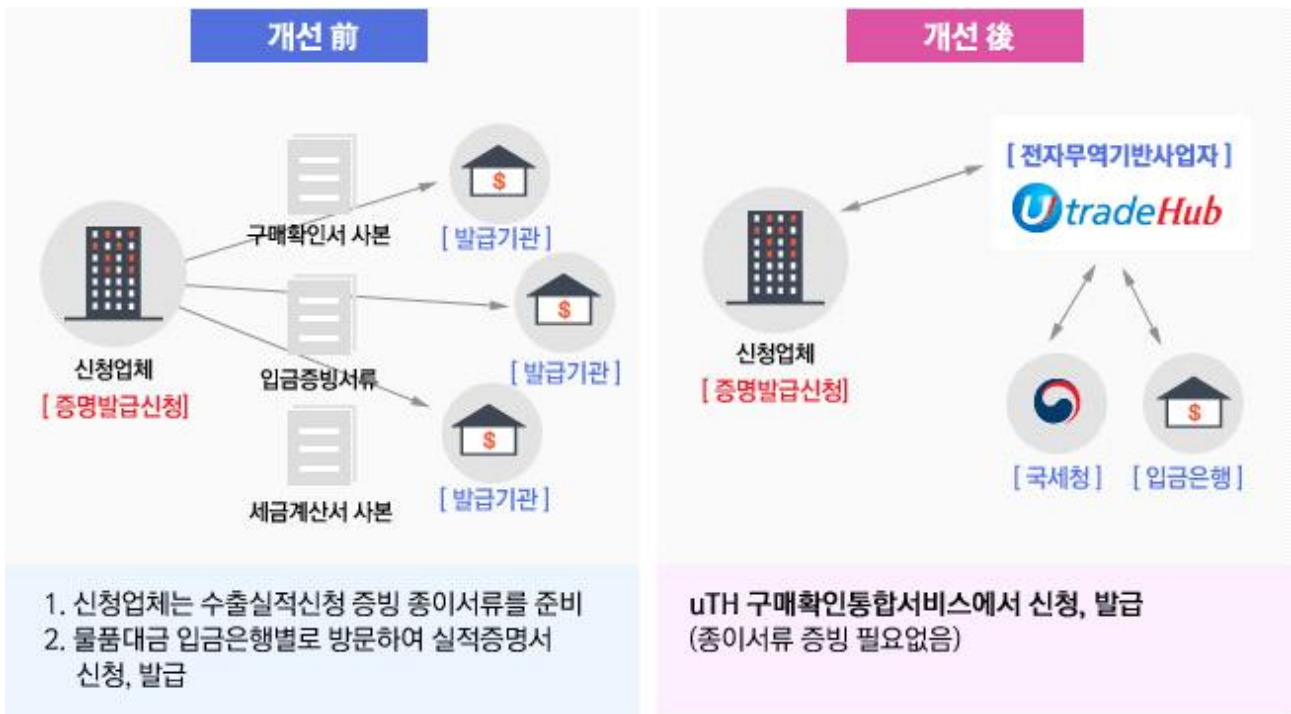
개선 前

신청업체
[ 증명발급신청]

구매확인서 사본

입금증빙서류

세금계산서 사본

[ 발급기관 ]

[ 발급기관 ]

[ 발급기관 ]

1. 신청업체는 수출실적신청 증빙 종이서류를 준비
2. 물품대금 입금은행별로 방문하여 실적증명서 신청, 발급

개선 後

[ 전자무역기반사업자 ]
U tradeHub

신청업체
[ 증명발급신청]

[ 국세청 ]

[ 입금은행 ]

uTH 구매확인통합서비스에서 신청, 발급
(종이서류 증빙 필요없음)